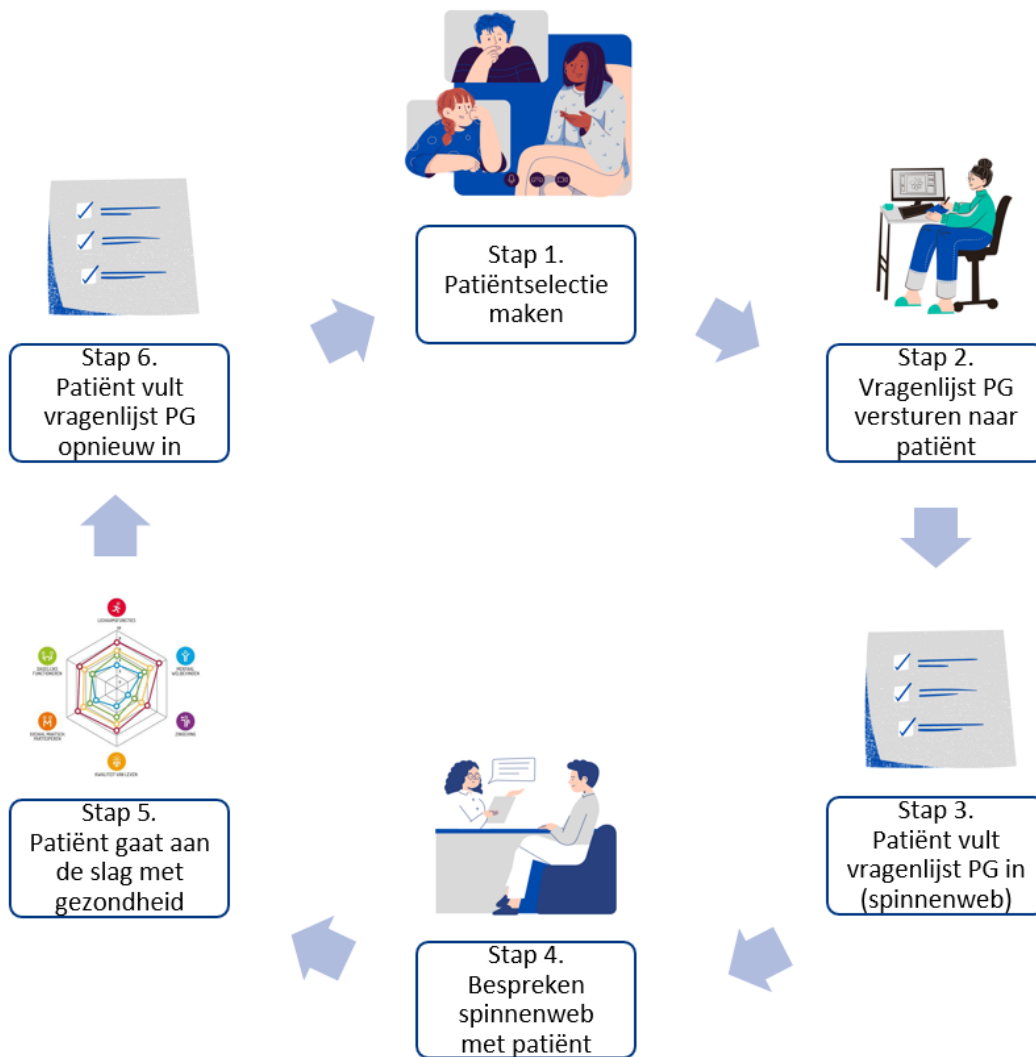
Stap 1.
Patiëntselectie maken

Stap 2.
Vragenlijst PG versturen naar patiënt

Stap 3.
Patiënt vult vragenlijst PG in (spinnenweb)

Stap 4.
Bespreken spinnenweb met patiënt

LICHAAMSFUNCTIES
MENTAAL WELBEVINDEN
ZINGEVING
KWALITEIT VAN LEVEN
SOCIAAL MAATSCH. PARTICIPEREN
DAGELIJKS FUNCTIONEREN

Stap 5.
Patiënt gaat aan de slag met gezondheid

Stap 6.
Patiënt vult vragenlijst PG opnieuw in